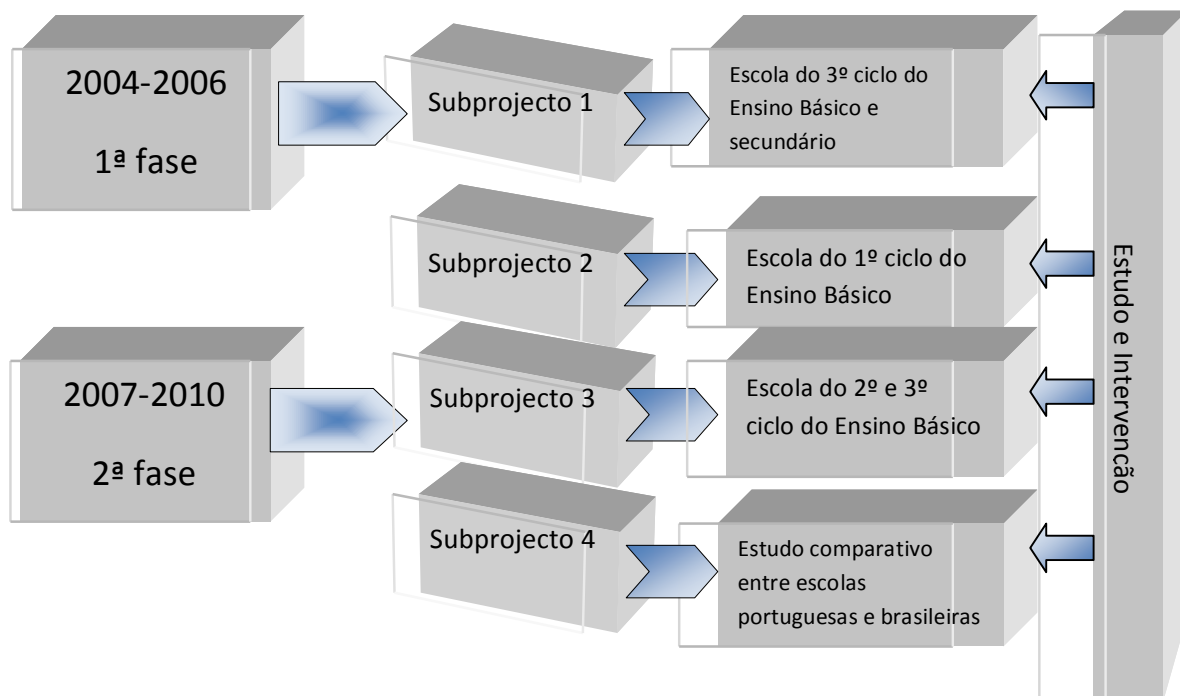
2004-2006

1ª fase

Subprojecto 1

Escola do 3º ciclo do Ensino Básico e secundário

Subprojecto 2

Escola do 1º ciclo do Ensino Básico

2007-2010

2ª fase

Subprojecto 3

Escola do 2º e 3º ciclo do Ensino Básico

Subprojecto 4

Estudo comparativo entre escolas portuguesas e brasileiras

Estudo e Intervenção